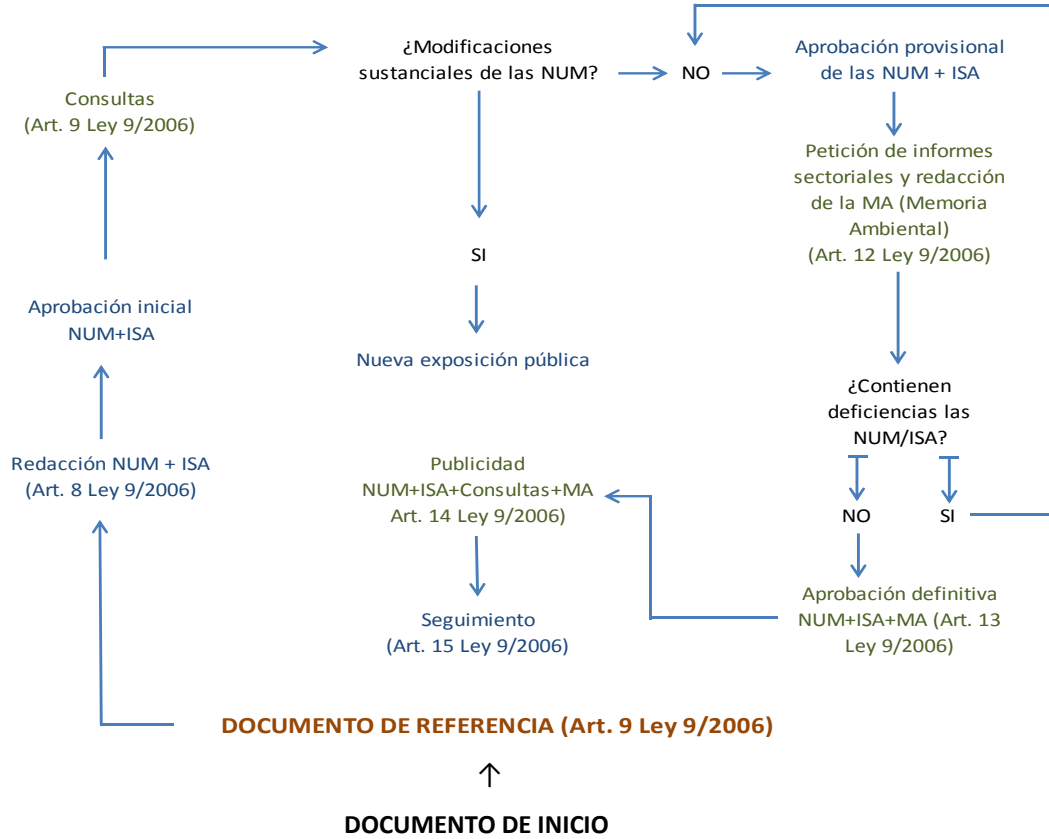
DOCUMENTO DE INICIO

DOCUMENTO DE REFERENCIA (Art. 9 Ley 9/2006)

Redacción NUM + ISA (Art. 8 Ley 9/2006)

Aprobación inicial NUM+ISA

Consultas (Art. 9 Ley 9/2006)

¿Modificaciones sustanciales de las NUM?

SI

Nueva exposición pública

NO

Aprobación provisional de las NUM + ISA

Petición de informes sectoriales y redacción de la MA (Memoria Ambiental) (Art. 12 Ley 9/2006)

¿Contienen deficiencias las NUM/ISA?

NO

SI

Aprobación definitiva NUM+ISA+MA (Art. 13 Ley 9/2006)

Publicidad NUM+ISA+Consultas+MA Art. 14 Ley 9/2006)

Seguimiento (Art. 15 Ley 9/2006)